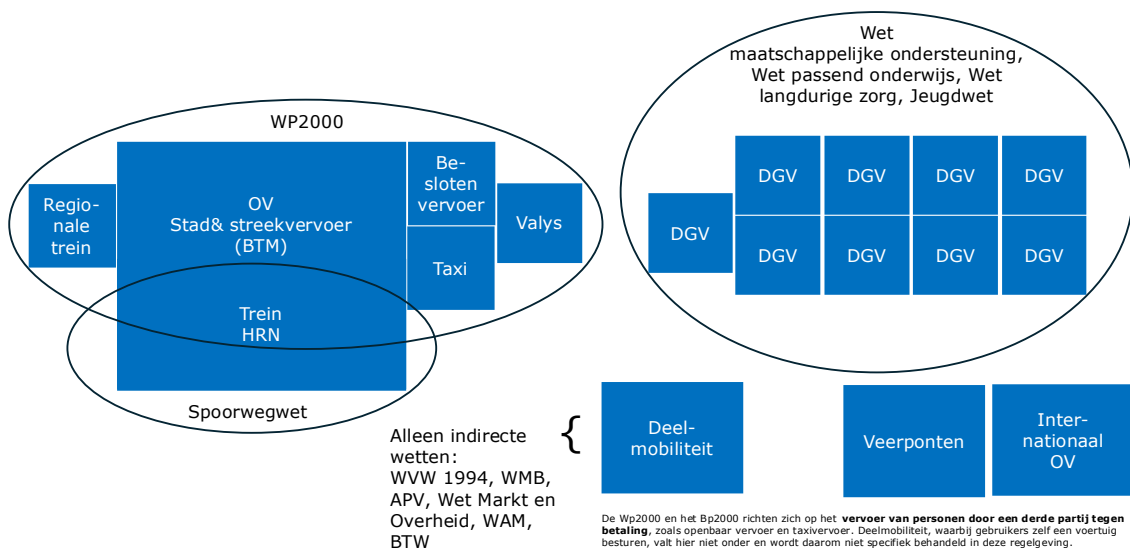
WP2000

Regionale trein

OV
Stad& streekvervoer
(BTM)

Besloten vervoer

Valys

Taxi

Trein
HRN

Spoorwegwet

Wet maatschappelijke ondersteuning, Wet passend onderwijs, Wet langdurige zorg, Jeugdwet

DGV

DGV

DGV

DGV

DGV

DGV

DGV

DGV

DGV

Alleen indirecte wetten:
WVW 1994, WMB, APV, Wet Markt en Overheid, WAM, BTW

{

Deelmobiliteit

Veerponten

Internationaal OV

De Wp2000 en het Bp2000 richten zich op het **vervoer van personen door een derde partij tegen betaling**, zoals openbaar vervoer en taxivervoer. Deelmobiliteit, waarbij gebruikers zelf een voertuig besturen, valt hier niet onder en wordt daarom niet specifiek behandeld in deze regelgeving.